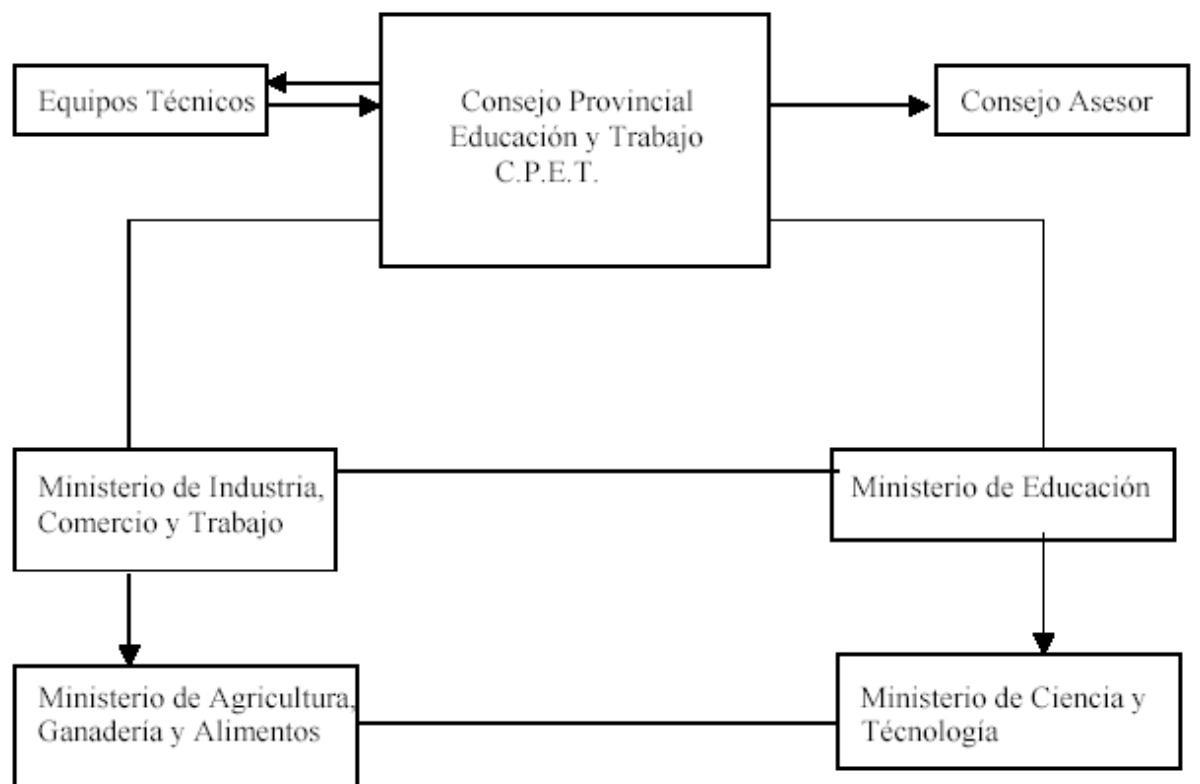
Equipos Técnicos

Consejo Provincial Educación y Trabajo C.P.E.T.

Consejo Asesor

Ministerio de Industria, Comercio y Trabajo

Ministerio de Educación

Ministerio de Agricultura, Ganadería y Alimentos

Ministerio de Ciencia y Técnología